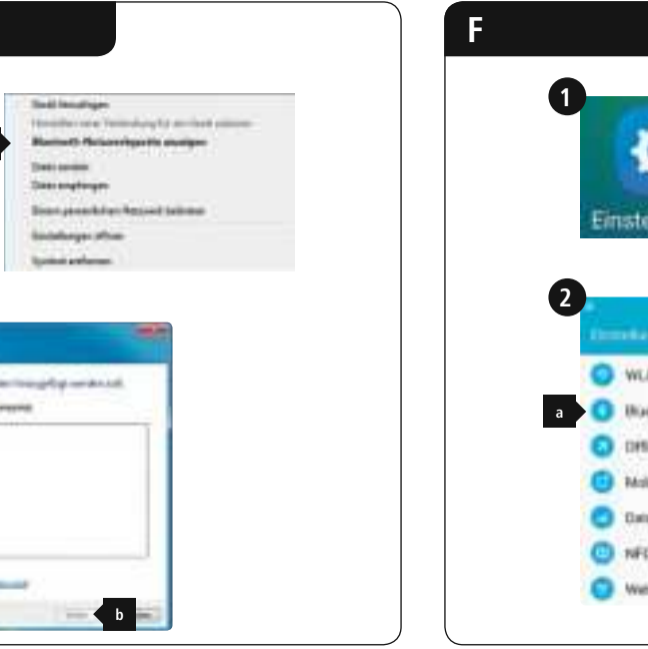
Gerät hinzufügen
Herstellen einer Verbindung für ein Gerät zulassen
Bluetooth-Netzwerkgeräte anzeigen
Datei senden
Datei empfangen
Einem persönlichen Netzwerk beitreten
Einstellungen öffnen
Symbol entfernen

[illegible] hinzugefügt werden soll.
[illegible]
b

F
1
Einste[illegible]
2
Einstellun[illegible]
WLA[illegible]
a
Blue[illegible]
Offl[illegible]
Mob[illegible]
Date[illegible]
NFC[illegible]
Wei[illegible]